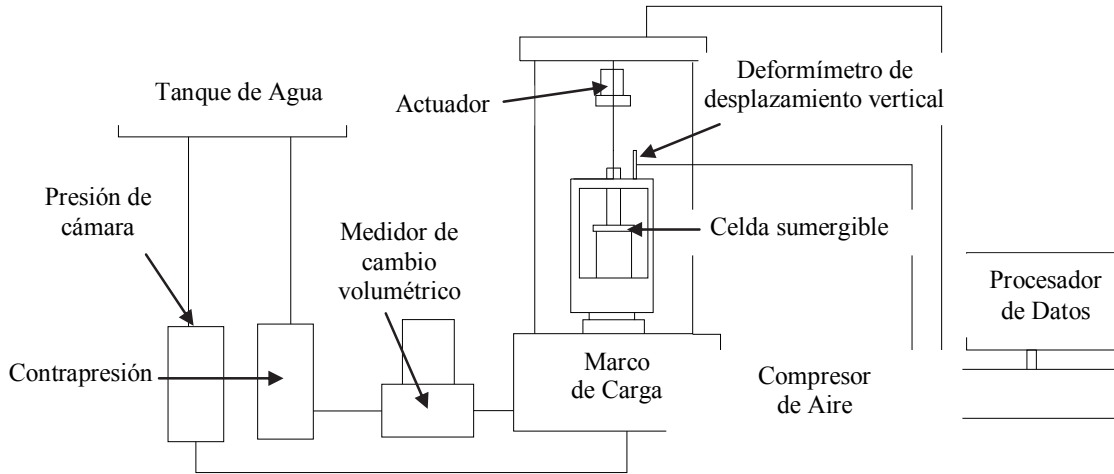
Tanque de Agua

Actuador

Deformímetro de desplazamiento vertical

Presión de cámara

Medidor de cambio volumétrico

Celda sumergible

Procesador de Datos

Contrapresión

Marco de Carga

Compresor de Aire